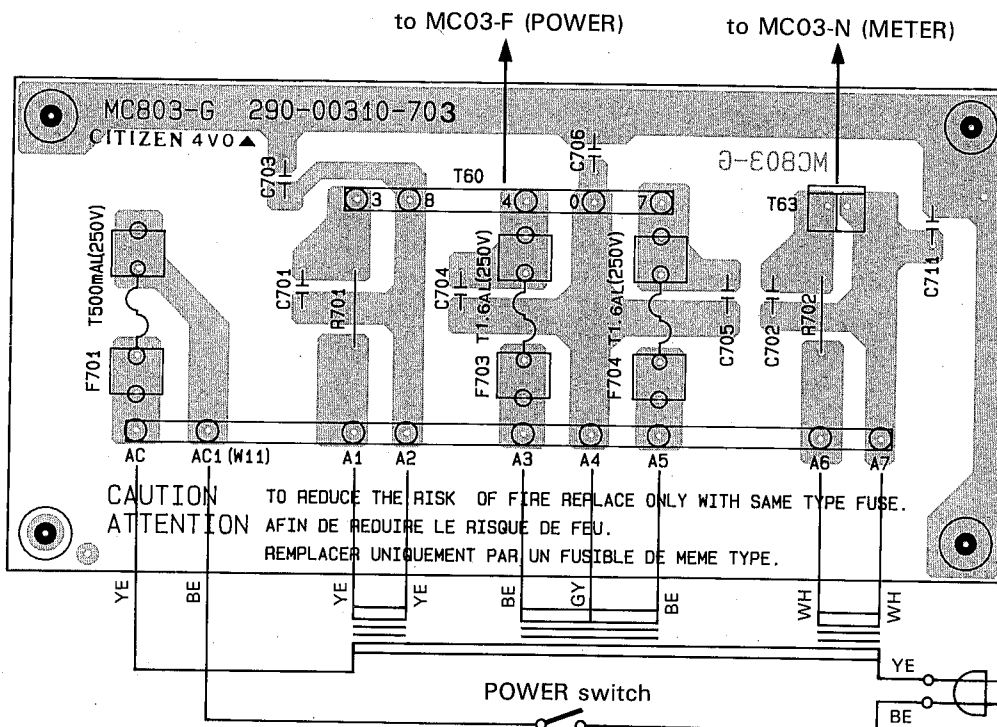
to MC03-F (POWER)

to MC03-N (METER)

MC803-G 290-00310-703

CITIZEN 4V0▲

MC803-G

C703

T60

C706

T63

3 8 4 0 7

T500mAL(250V)

C701

R701

C704

T1.6AL(250V)

T1.6AL(250V)

C705

C702

R702

C711

F701

F703

F704

AC

AC1(W11)

A1

A2

A3

A4

A5

A6

A7

CAUTION TO REDUCE THE RISK OF FIRE REPLACE ONLY WITH SAME TYPE FUSE.

ATTENTION AFIN DE REDUIRE LE RISQUE DE FEU. REMPLACER UNIQUEMENT PAR UN FUSIBLE DE MEME TYPE.

YE

BE

YE

YE

BE

GY

BE

WH

WH

YE

POWER switch

BE